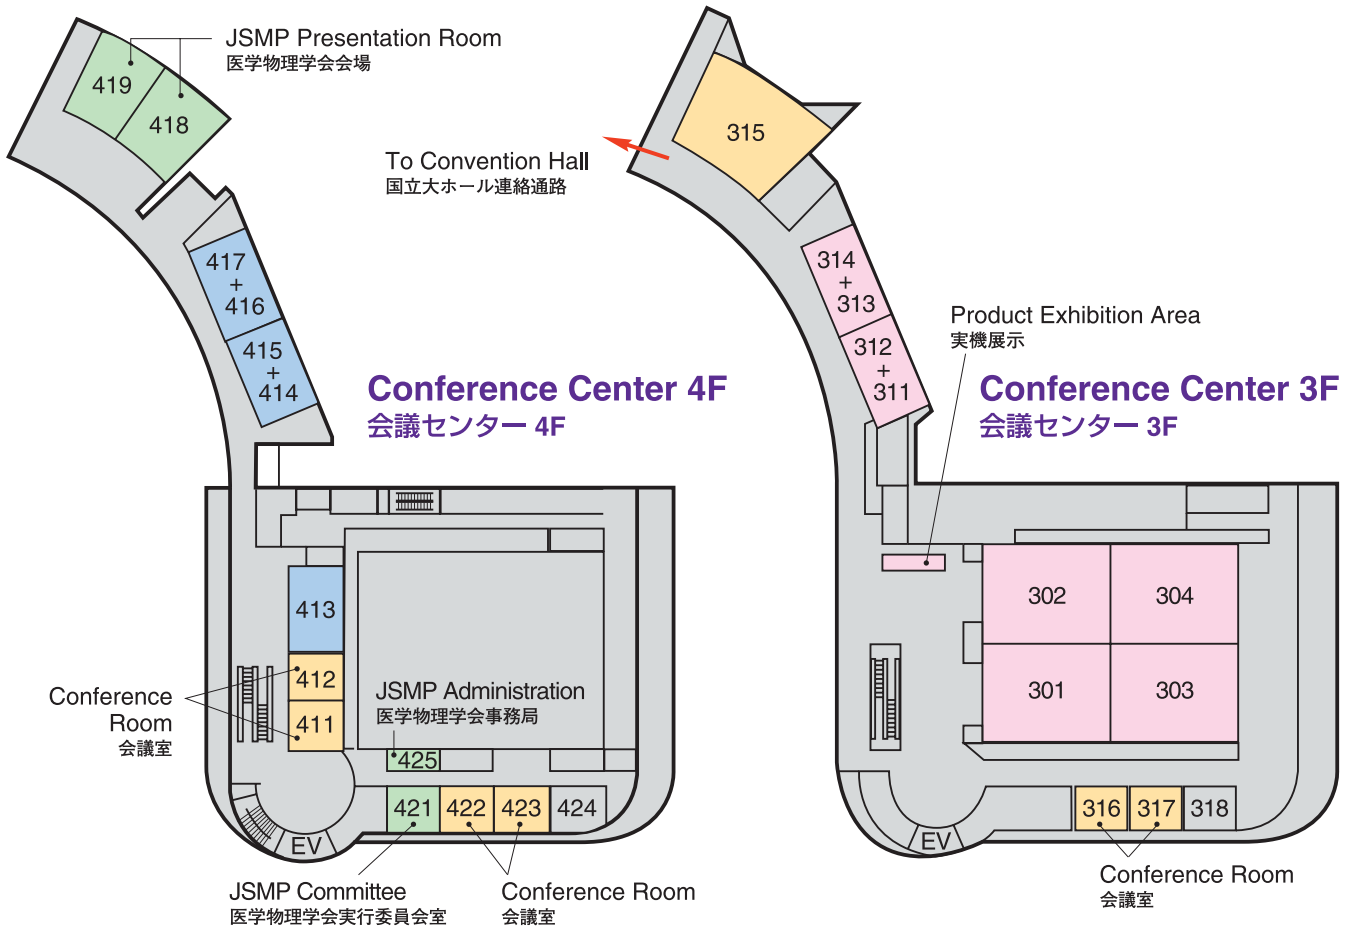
JSMP Presentation Room
医学物理学会会場

419
418

To Convention Hall
国立大ホール連絡通路

417
+
416

415
+
414

Conference Center 4F
会議センター 4F

413
412
411

Conference Room
会議室

JSMP Administration
医学物理学会事務局

425

421 422 423 424

EV

JSMP Committee
医学物理学会実行委員会室

Conference Room
会議室

315

314
+
313

312
+
311

Product Exhibition Area
実機展示

Conference Center 3F
会議センター 3F

302 304
301 303

316 317 318

EV

Conference Room
会議室